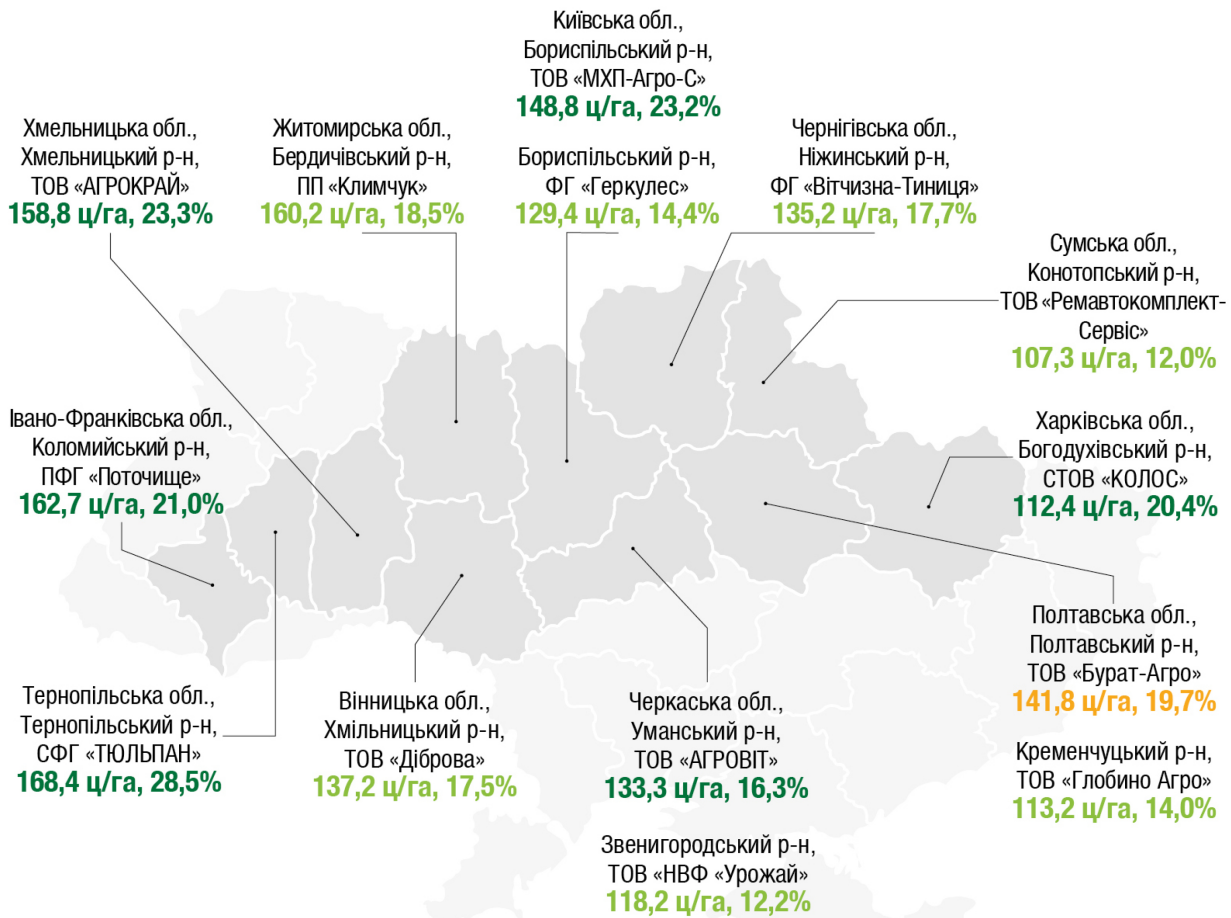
Київська обл.,
Бориспільський р-н,
ТОВ «МХП-Агро-С»
148,8 ц/га, 23,2%

Хмельницька обл.,
Хмельницький р-н,
ТОВ «АГРОКРАЙ»
158,8 ц/га, 23,3%

Житомирська обл.,
Бердичівський р-н,
ПП «Климчук»
160,2 ц/га, 18,5%

Бориспільський р-н,
ФГ «Геркулес»
129,4 ц/га, 14,4%

Чернігівська обл.,
Ніжинський р-н,
ФГ «Вітчизна-Тиниця»
135,2 ц/га, 17,7%

Сумська обл.,
Конотопський р-н,
ТОВ «Ремавтокомплект-Сервіс»
107,3 ц/га, 12,0%

Івано-Франківська обл.,
Коломийський р-н,
ПФГ «Поточище»
162,7 ц/га, 21,0%

Харківська обл.,
Богодухівський р-н,
СТОВ «КОЛОС»
112,4 ц/га, 20,4%

Полтавська обл.,
Полтавський р-н,
ТОВ «Бурат-Агро»
141,8 ц/га, 19,7%

Тернопільська обл.,
Тернопільський р-н,
СФГ «ТЮЛЬПАН»
168,4 ц/га, 28,5%

Вінницька обл.,
Хмільницький р-н,
ТОВ «Діброва»
137,2 ц/га, 17,5%

Черкаська обл.,
Уманський р-н,
ТОВ «АГРОВІТ»
133,3 ц/га, 16,3%

Кременчуцький р-н,
ТОВ «Глобино Агро»
113,2 ц/га, 14,0%

Звенигородський р-н,
ТОВ «НВФ «Урожай»
118,2 ц/га, 12,2%